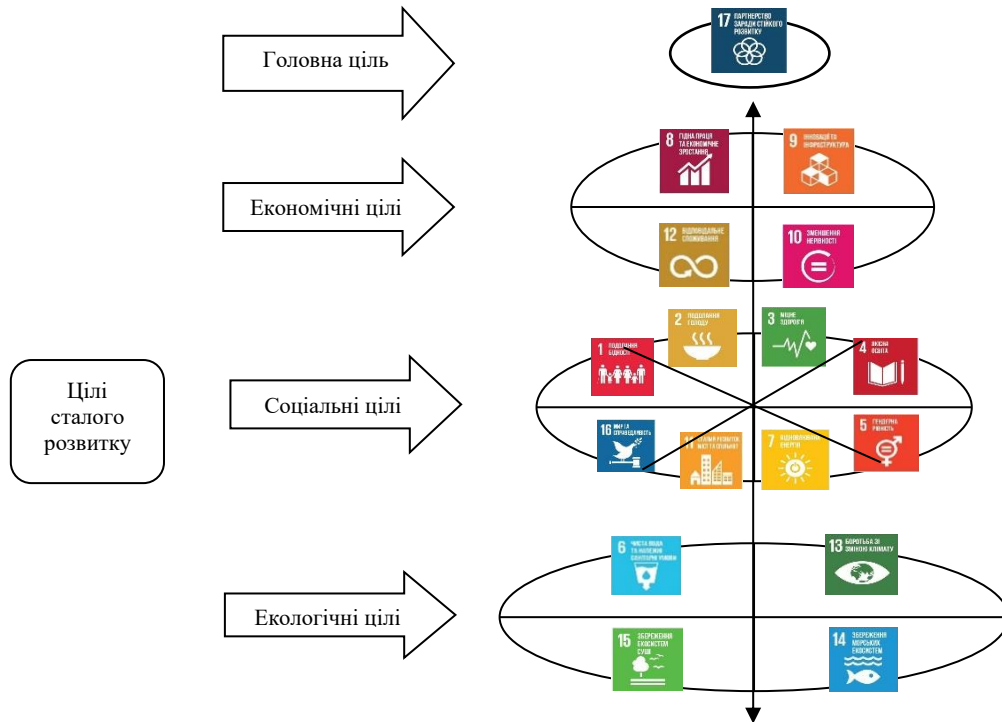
Головна ціль

17 ПАРТНЕРСТВО ЗАРАДИ СТІЙКОГО РОЗВИТКУ

Економічні цілі

8 ГІДНА ПРАЦЯ ТА ЕКОНОМІЧНЕ ЗРОСТАННЯ

9 ІННОВАЦІЇ ТА ІНФРАСТРУКТУРА

12 ВІДПОВІДАЛЬНЕ СПОЖИВАННЯ

10 ЗМЕНШЕННЯ НЕРІВНОСТІ

Цілі сталого розвитку

Соціальні цілі

1 ПОДОЛАННЯ БІДНОСТІ

2 ПОДОЛАННЯ ГОЛОДУ

3 МІЦНЕ ЗДОРОВ'Я

4 ЯКІСНА ОСВІТА

16 МИР ТА СПРАВЕДЛИВІСТЬ

11 СТАЛИЙ РОЗВИТОК МІСТ ТА ГРОМАД

7 ВІДНОВЛЮВАНА ЕНЕРГІЯ

5 ГЕНДЕРНА РІВНІСТЬ

Екологічні цілі

6 ЧИСТА ВОДА ТА НАЛЕЖНІ САНІТАРНІ УМОВИ

13 БОРОТЬБА ЗІ ЗМІНОЮ КЛІМАТУ

15 ЗБЕРЕЖЕННЯ ЕКОСИСТЕМ СУШІ

14 ЗБЕРЕЖЕННЯ МОРСЬКИХ ЕКОСИСТЕМ